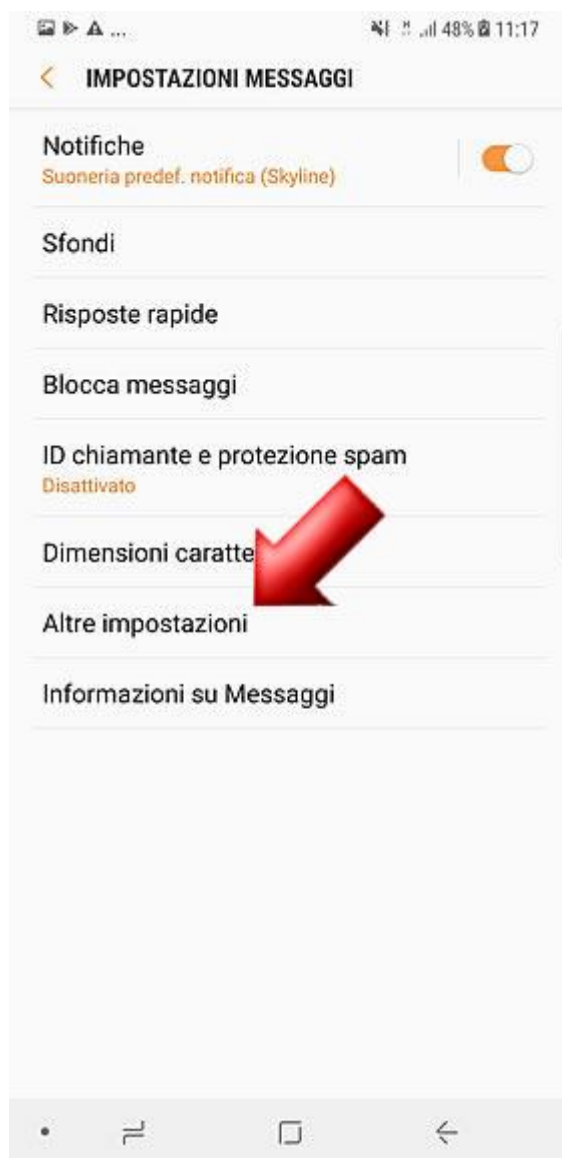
48% 11:17

IMPOSTAZIONI MESSAGGI

Notifiche
Suoneria predef. notifica (Skyline)

Sfondi

Risposte rapide

Blocca messaggi

ID chiamante e protezione spam
Disattivato

Dimensioni caratte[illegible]

Altre impostazioni

Informazioni su Messaggi